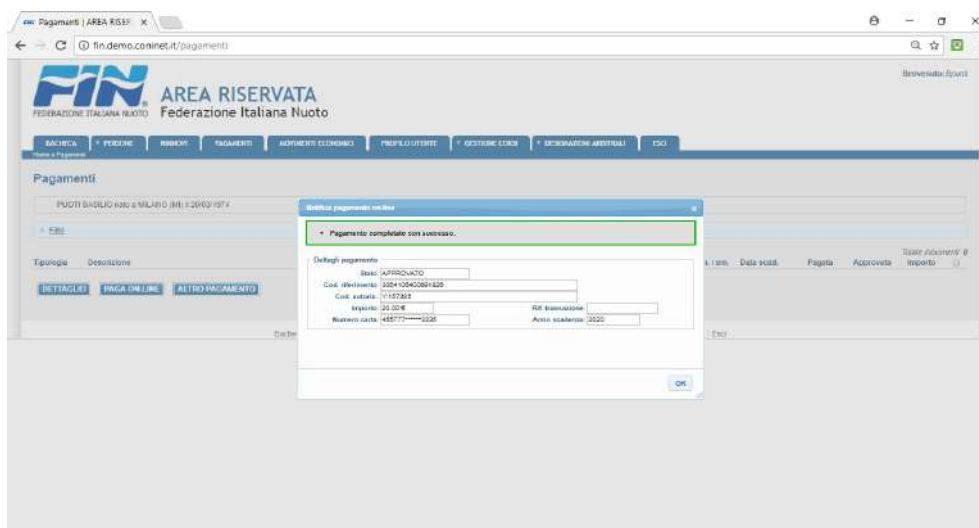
Pagamenti | AREA RISER ×

fin.demo.coninet.it/pagamenti

FIN FEDERAZIONE ITALIANA NUOTO

AREA RISERVATA
Federazione Italiana Nuoto

Benvenuto: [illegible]

BACHECA | PERSONE | RINNOVI | PAGAMENTI | MOVIMENTI ECONOMICI | PROFILO UTENTE | GESTIONE CORSI | DESIGNAZIONI ARBITRALI | ESCI

Home » Pagamenti

Pagamenti

PUOTI BASILIO nato a MILANO (MI) il 20/03/1974

Filtri

Tipologia Descrizione

DETTAGLIO PAGA ONLINE ALTRO PAGAMENTO

Notifica pagamento on-line

Pagamento completato con successo.

Dettagli pagamento

Stato: APPROVATO
Cod. riferimento: 3034105400691626
Cod. autoriz.: Y157395
Importo: 20.00€
Rif. transazione:
Numero carta: 455777******3326
Anno scadenza: 2020

OK

Totale movimenti: 0

Data scad. Pagata Approvata Importo

Esci